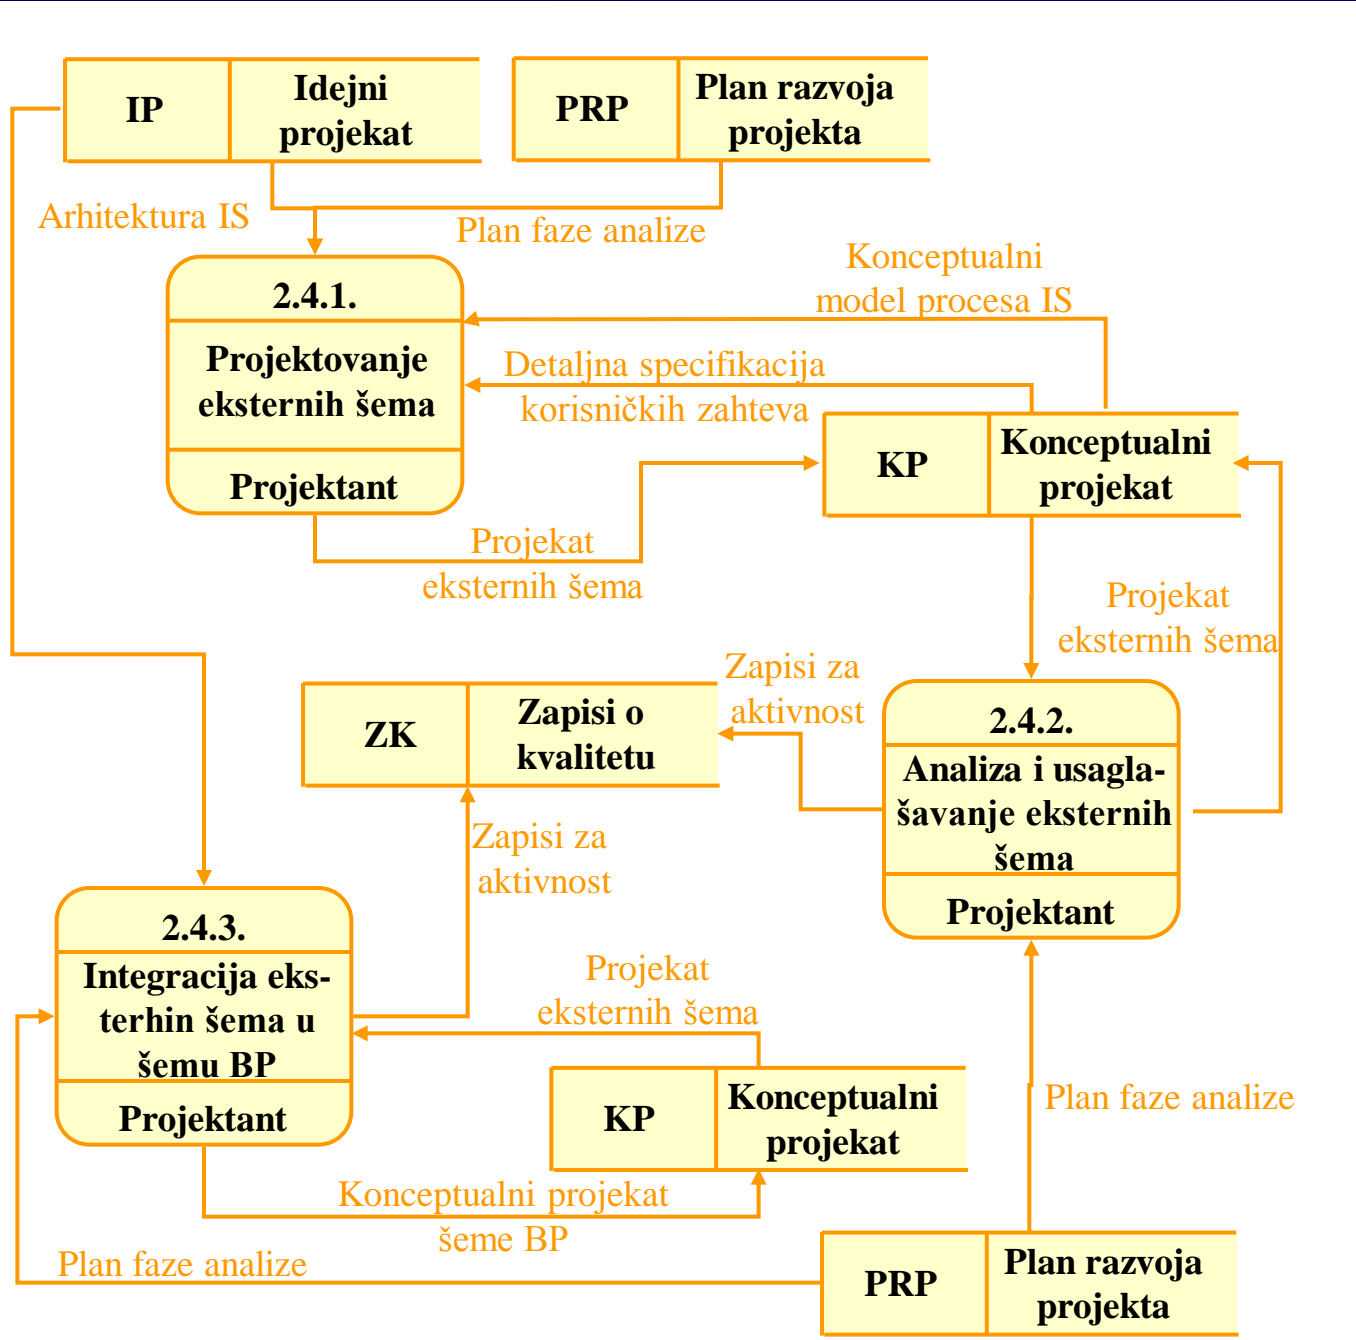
IP Idejni projekat

PRP Plan razvoja projekta

Arhitektura IS

Plan faze analize

Konceptualni model procesa IS

2.4.1.
Projektovanje eksternih šema
Projektant

Detaljna specifikacija korisničkih zahteva

KP Konceptualni projekat

Projekat eksternih šema

Projekat eksternih šema

Zapisi za aktivnost

ZK Zapisi o kvalitetu

2.4.2.
Analiza i usaglašavanje eksternih šema
Projektant

Zapisi za aktivnost

2.4.3.
Integracija eksterhin šema u šemu BP
Projektant

Projekat eksternih šema

KP Konceptualni projekat

Plan faze analize

Konceptualni projekat šeme BP

Plan faze analize

PRP Plan razvoja projekta